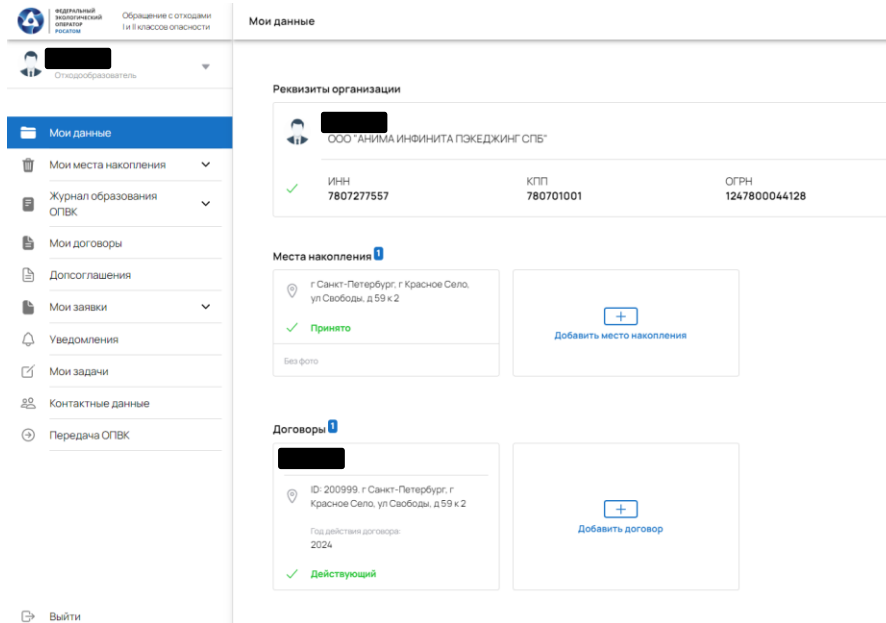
ФЕДЕРАЛЬНЫЙ ЭКОЛОГИЧЕСКИЙ ОПЕРАТОР РОСАТОМ

Обращение с отходами I и II классов опасности

Мои данные

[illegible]
Отходообразователь

Мои данные
Мои места накопления
Журнал образования ОПВК
Мои договоры
Допсоглашения
Мои заявки
Уведомления
Мои задачи
Контактные данные
Передача ОПВК

Выйти

Реквизиты организации

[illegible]
ООО "АНИМА ИНФИНИТА ПЭКЕДЖИНГ СПБ"

ИНН
7807277557

КПП
780701001

ОГРН
1247800044128

Места накопления 1

г Санкт-Петербург, г Красное Село, ул Свободы, д 59 к 2

Принято

Без фото

+
Добавить место накопления

Договоры 1

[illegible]

ID: 200999. г Санкт-Петербург, г Красное Село, ул Свободы, д 59 к 2

Год действия договора:
2024

Действующий

+
Добавить договор